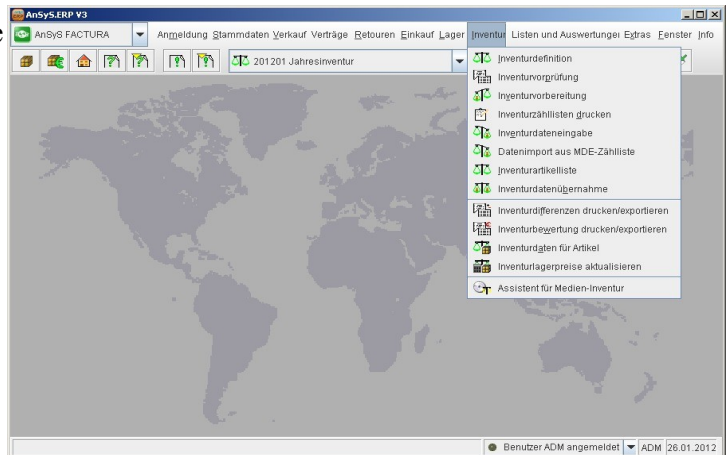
AnSyS.ERP V3

AnSyS FACTURA

Anmeldung Stammdaten Verkauf Verträge Retouren Einkauf Lager Inventur Listen und Auswertungen Extras Fenster Info

201201 Jahresinventur

Inventurdefinition
Inventurvorprüfung
Inventurvorbereitung
Inventurzähllisten drucken
Inventurdateneingabe
Datenimport aus MDE-Zählliste
Inventurartikelliste
Inventurdatenübernahme
Inventurdifferenzen drucken/exportieren
Inventurbewertung drucken/exportieren
Inventurdaten für Artikel
Inventurlagerpreise aktualisieren
Assistent für Medien-Inventur

Benutzer ADM angemeldet ADM 26.01.2012